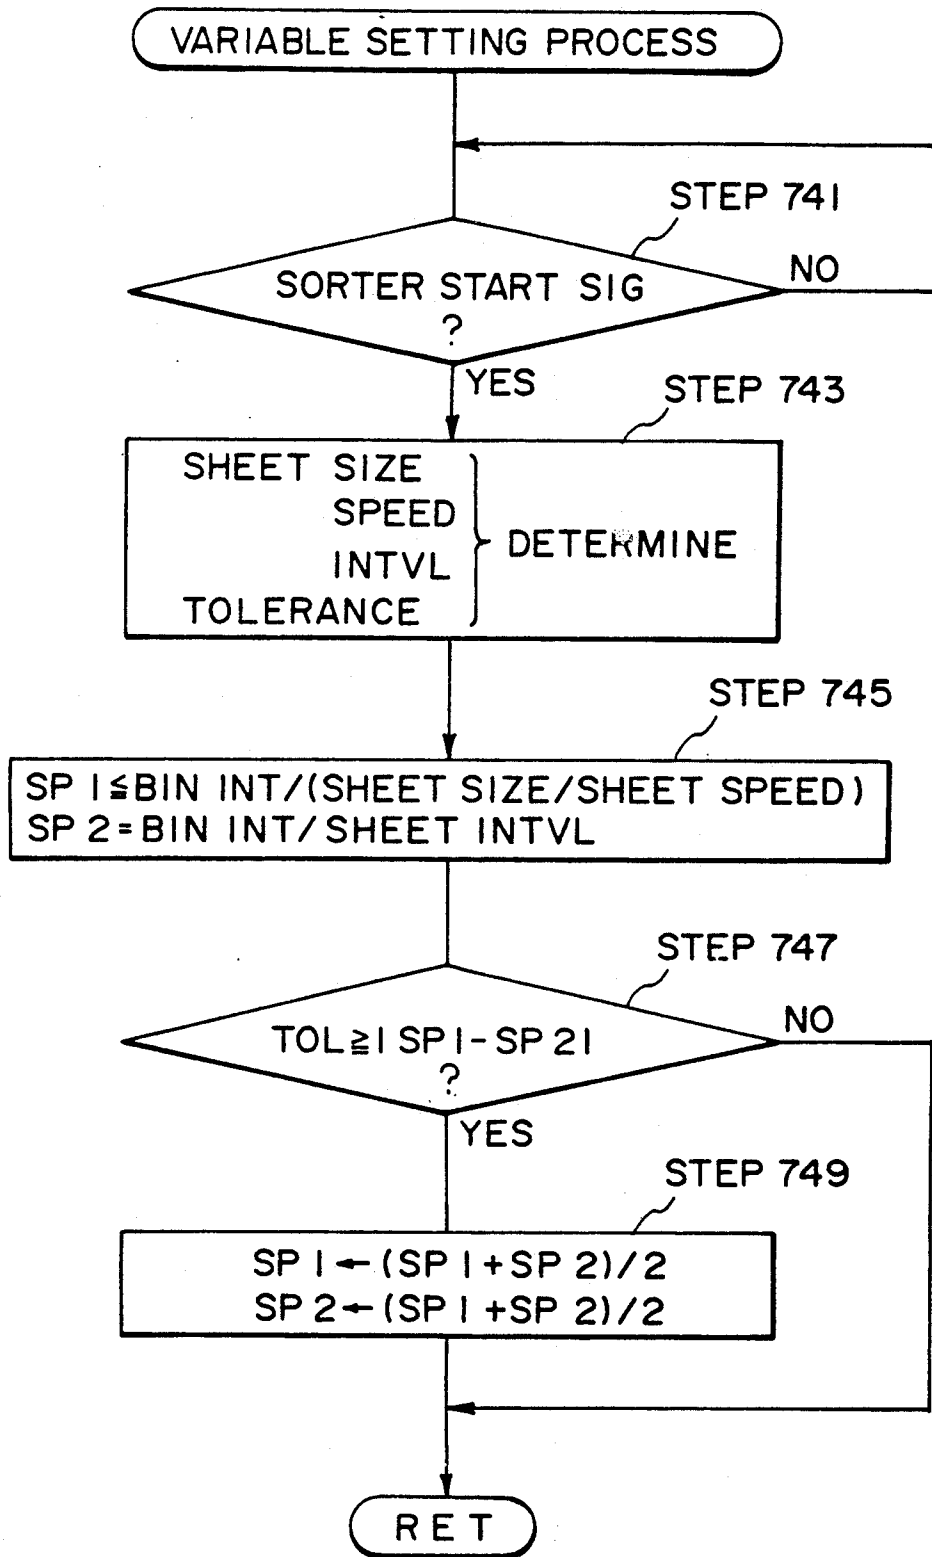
VARIABLE SETTING PROCESS

STEP 741

SORTER START SIG ?

NO

YES

STEP 743

SHEET SIZE
SPEED
INTVL
TOLERANCE
DETERMINE

STEP 745

SP 1 $\leq$ BIN INT/(SHEET SIZE/SHEET SPEED)
SP 2 = BIN INT/SHEET INTVL

STEP 747

TOL $\geq$ | SP 1 - SP 2 | ?

NO

YES

STEP 749

SP 1 $\leftarrow$ (SP 1 + SP 2)/2
SP 2 $\leftarrow$ (SP 1 + SP 2)/2

RET